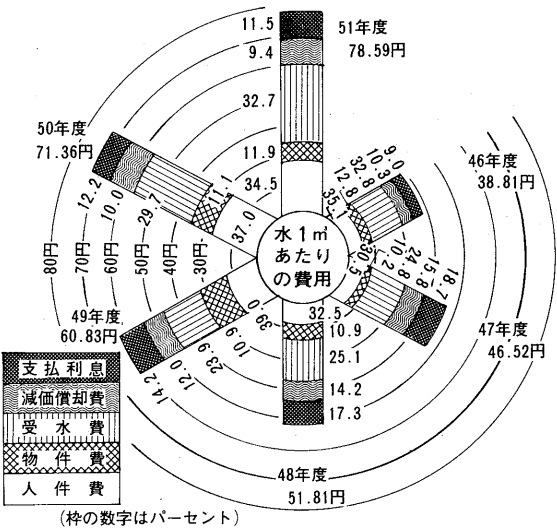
51年度
78.59円
11.5
9.4
32.7
11.9
34.5

50年度
71.36円
12.2
10.0
29.7
11.1
37.0

46年度
38.81円
9.0
10.3
32.8
12.8
35.1

水1㎥
あたり
の費用

80円
70円
60円
50円
40円
30円

10.2
24.8
15.8
18.7
30.5

49年度
60.83円
39.0
10.9
23.9
12.0
14.2

32.5
10.9
25.1
14.2
17.3

47年度
46.52円

48年度
51.81円

支払利息
減価償却費
受水費
物件費
人件費

(枠の数字はパーセント)